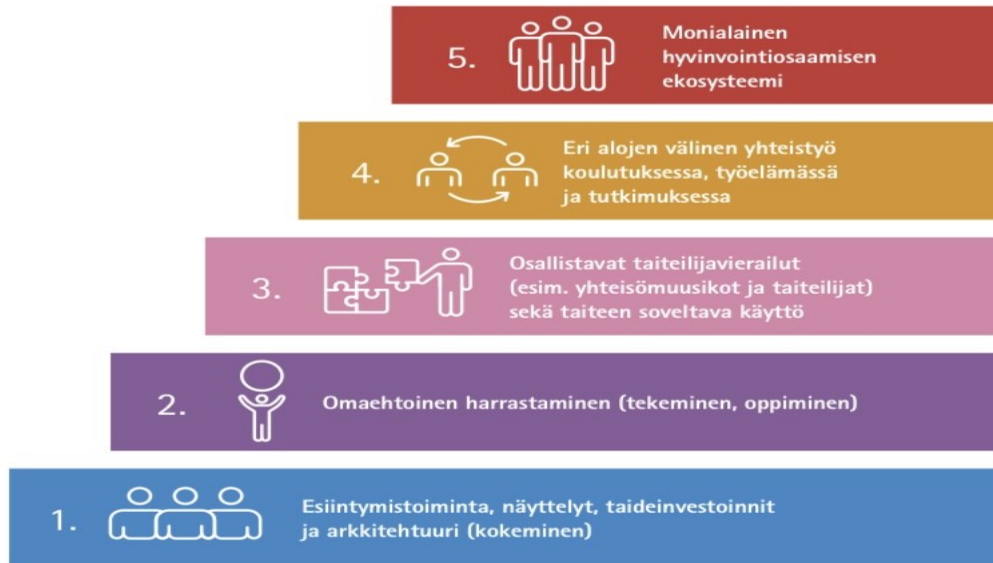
5. Monialainen hyvinvointiosaamisen ekosysteemi

4. Eri alojen välinen yhteistyö koulutuksessa, työelämässä ja tutkimuksessa

3. Osallistavat taiteilijavierailut (esim. yhteisömuusikot ja taiteilijat) sekä taiteen soveltava käyttö

2. Omaehtoinen harrastaminen (tekeminen, oppiminen)

1. Esiintymistoiminta, näyttelyt, taideinvestoinnit ja arkkitehtuuri (kokeminen)